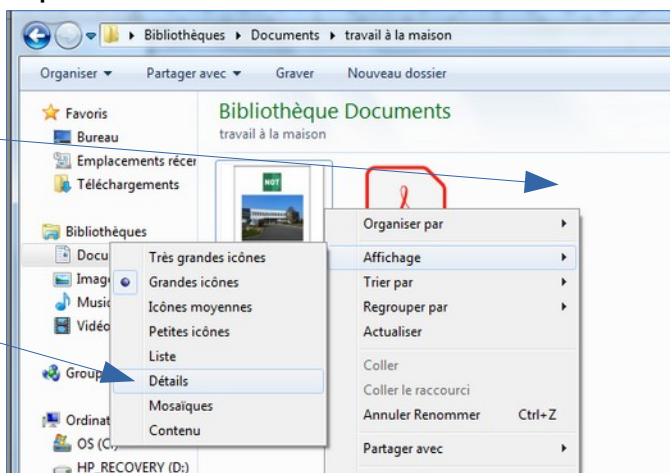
Bibliothèques ▸ Documents ▸ travail à la maison

Organiser ▾ Partager avec ▾ Graver Nouveau dossier

Favoris
Bureau
Emplacements récer
Téléchargements

Bibliothèques
Docu
Image
Music
Vidéo

Group

Ordinat
OS (C:)
HP_RECOVERY (D:)

Bibliothèque Documents
travail à la maison

NOT

Très grandes icônes
Grandes icônes
Icônes moyennes
Petites icônes
Liste
Détails
Mosaïques
Contenu

Organiser par
Affichage
Trier par
Regrouper par
Actualiser
Coller
Coller le raccourci
Annuler Renommer Ctrl+Z
Partager avec